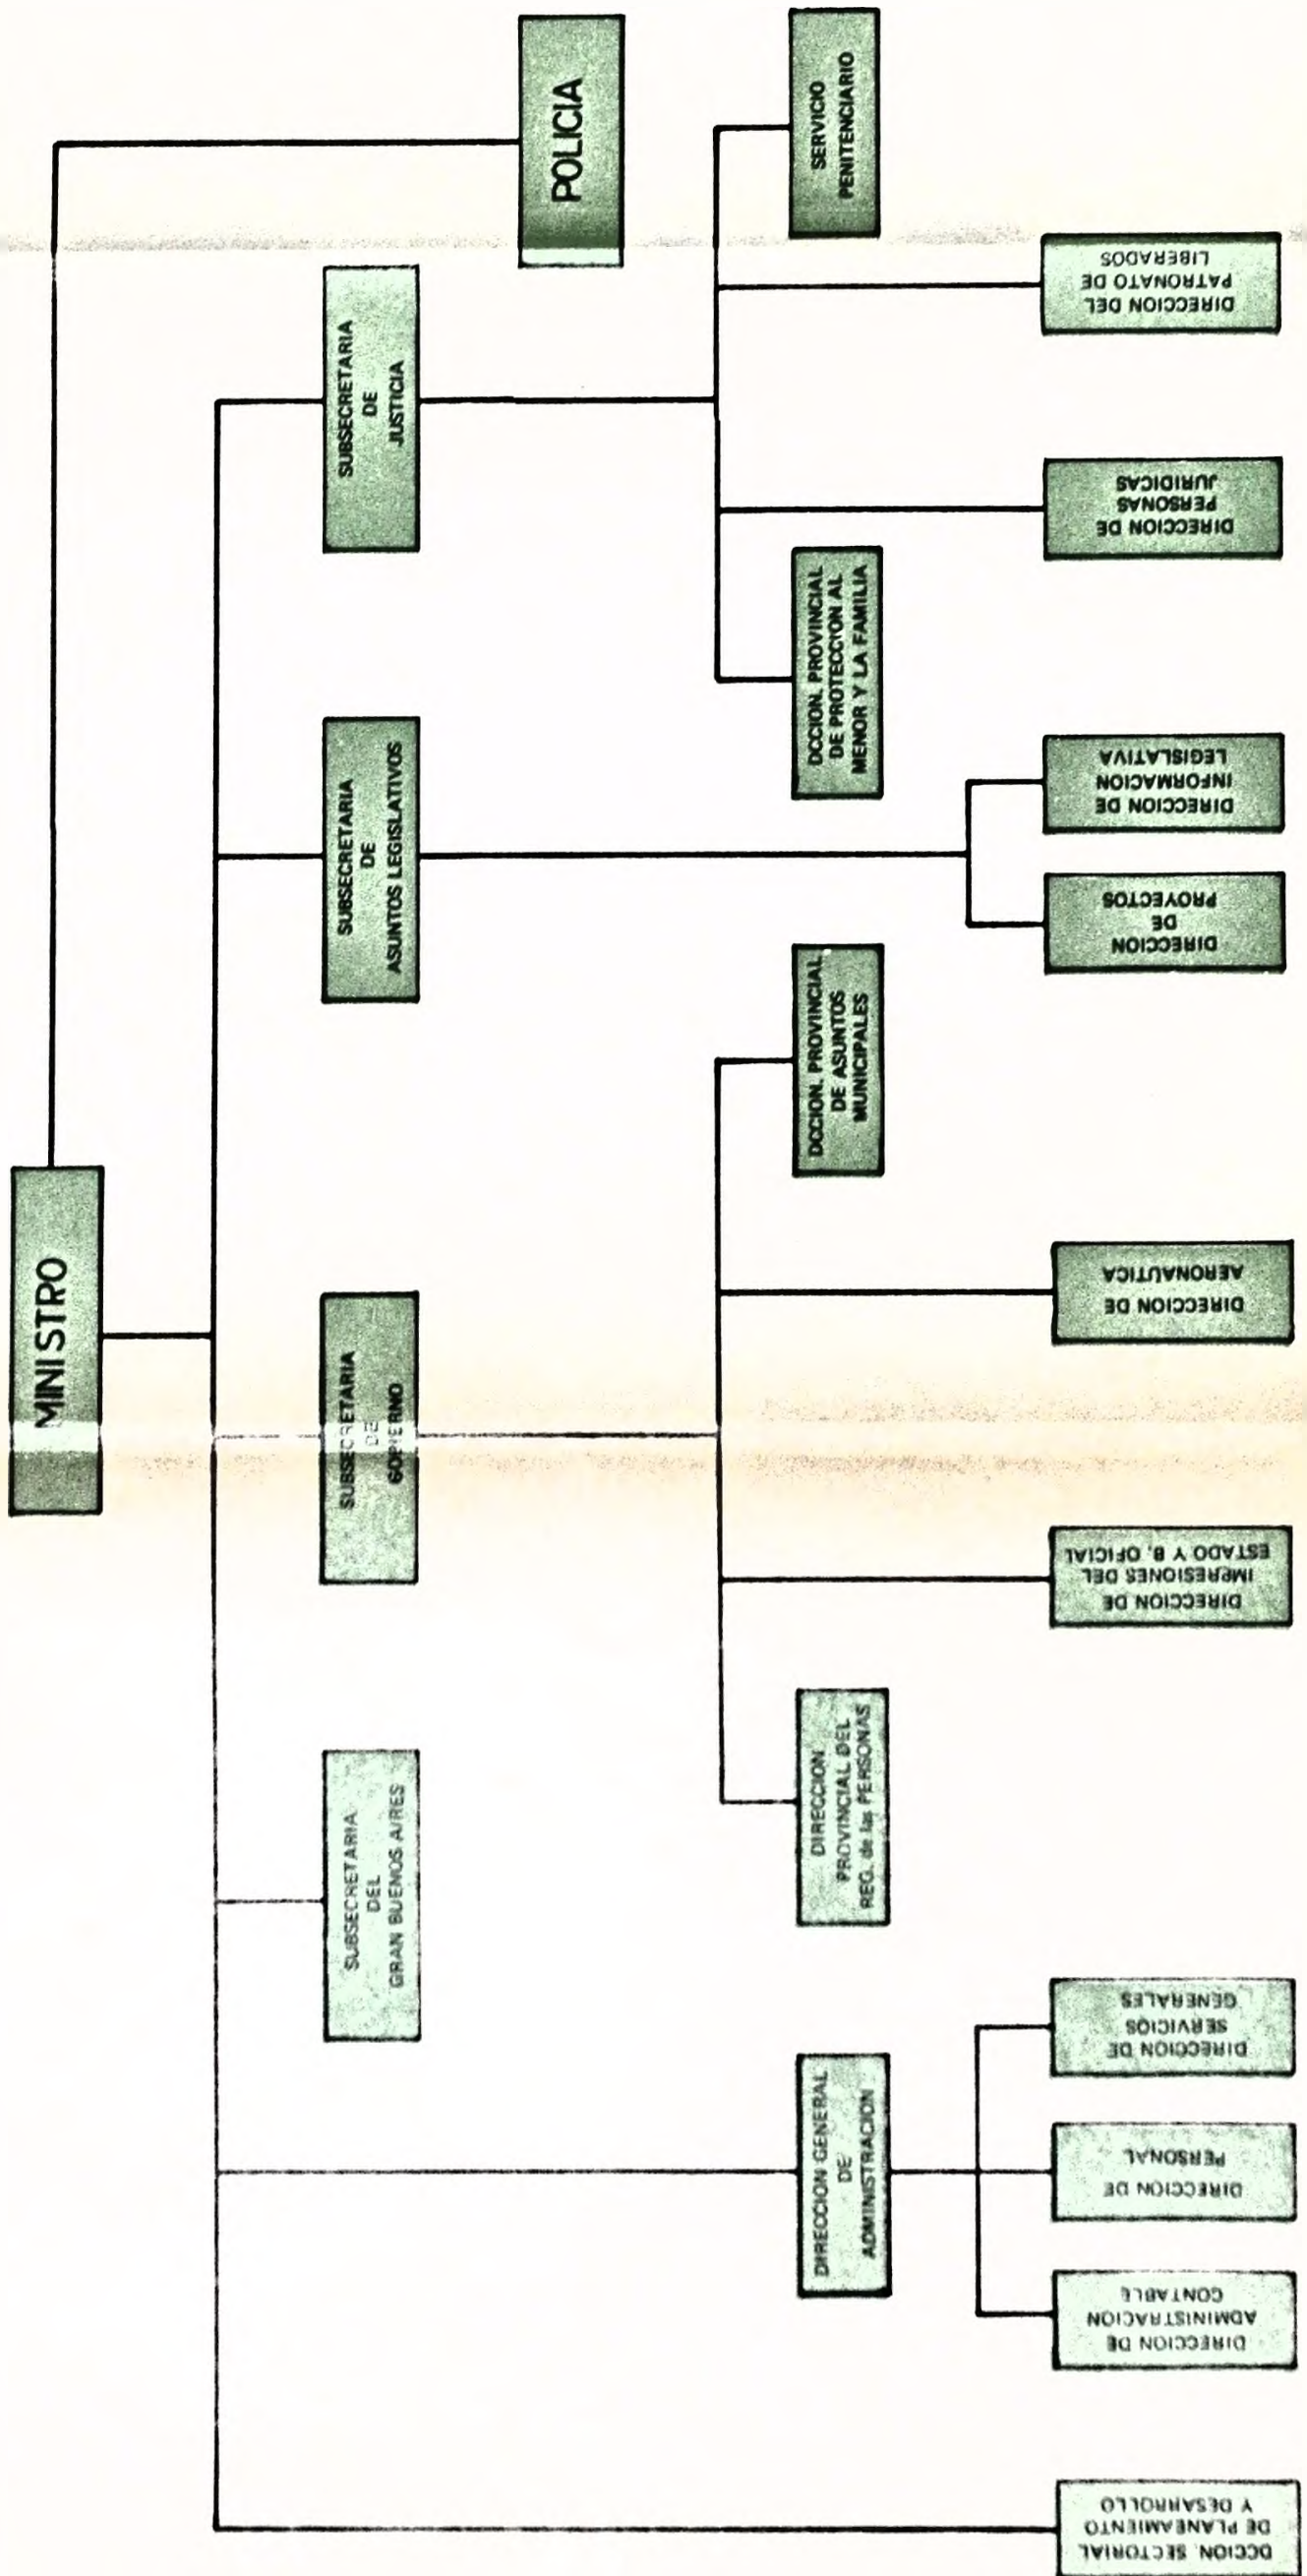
MINISTRO

POLICIA

SUBSECRETARIA DE JUSTICIA

SERVICIO PENITENCIARIO

DIRECCION DEL PATRONATO DE LIBERADOS

DIRECCION DE PERSONAS JURIDICAS

DCCION. PROVINCIAL DE PROTECCION AL MENOR Y LA FAMILIA

SUBSECRETARIA DE ASUNTOS LEGISLATIVOS

DIRECCION DE INFORMACION LEGISLATIVA

DIRECCION DE PROYECTOS

SUBSECRETARIA DE GOBIERNO

DCCION. PROVINCIAL DE ASUNTOS MUNICIPALES

DIRECCION DE AERONAUTICA

DIRECCION DE IMPRESIONES DEL ESTADO Y B. OFICIAL

DIRECCION PROVINCIAL DEL REG. de las PERSONAS

SUBSECRETARIA DEL GRAN BUENOS AIRES

DIRECCION GENERAL DE ADMINISTRACION

DIRECCION DE SERVICIOS GENERALES

DIRECCION DE PERSONAL

DIRECCION DE ADMINISTRACION CONTABLE

DCCION. SECTORIAL DE PLANEAMIENTO Y DESARROLLO